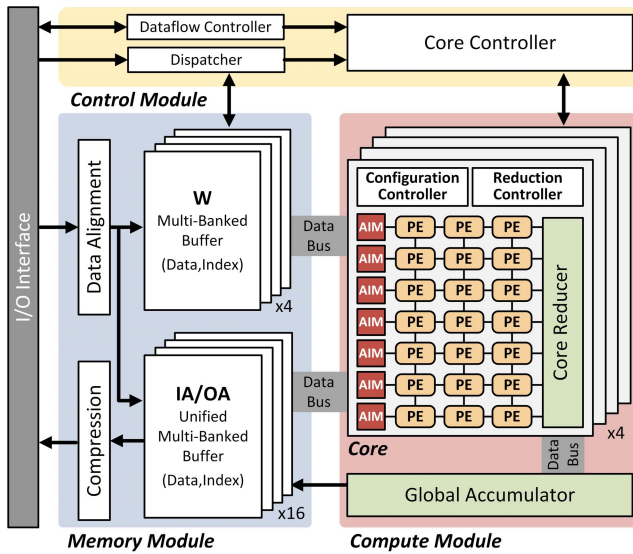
I/O Interface

Dataflow Controller

Dispatcher

Core Controller

Control Module

Data Alignment

W
Multi-Banked Buffer
(Data,Index)

x4

Data Bus

Configuration Controller

Reduction Controller

AIM PE PE PE
AIM PE PE PE
AIM PE PE PE
AIM PE PE PE
AIM PE PE PE
AIM PE PE PE
AIM PE PE PE

Core Reducer

Compression

IA/OA
Unified
Multi-Banked Buffer
(Data,Index)

x16

Data Bus

Core

x4

Data Bus

Global Accumulator

Memory Module

Compute Module